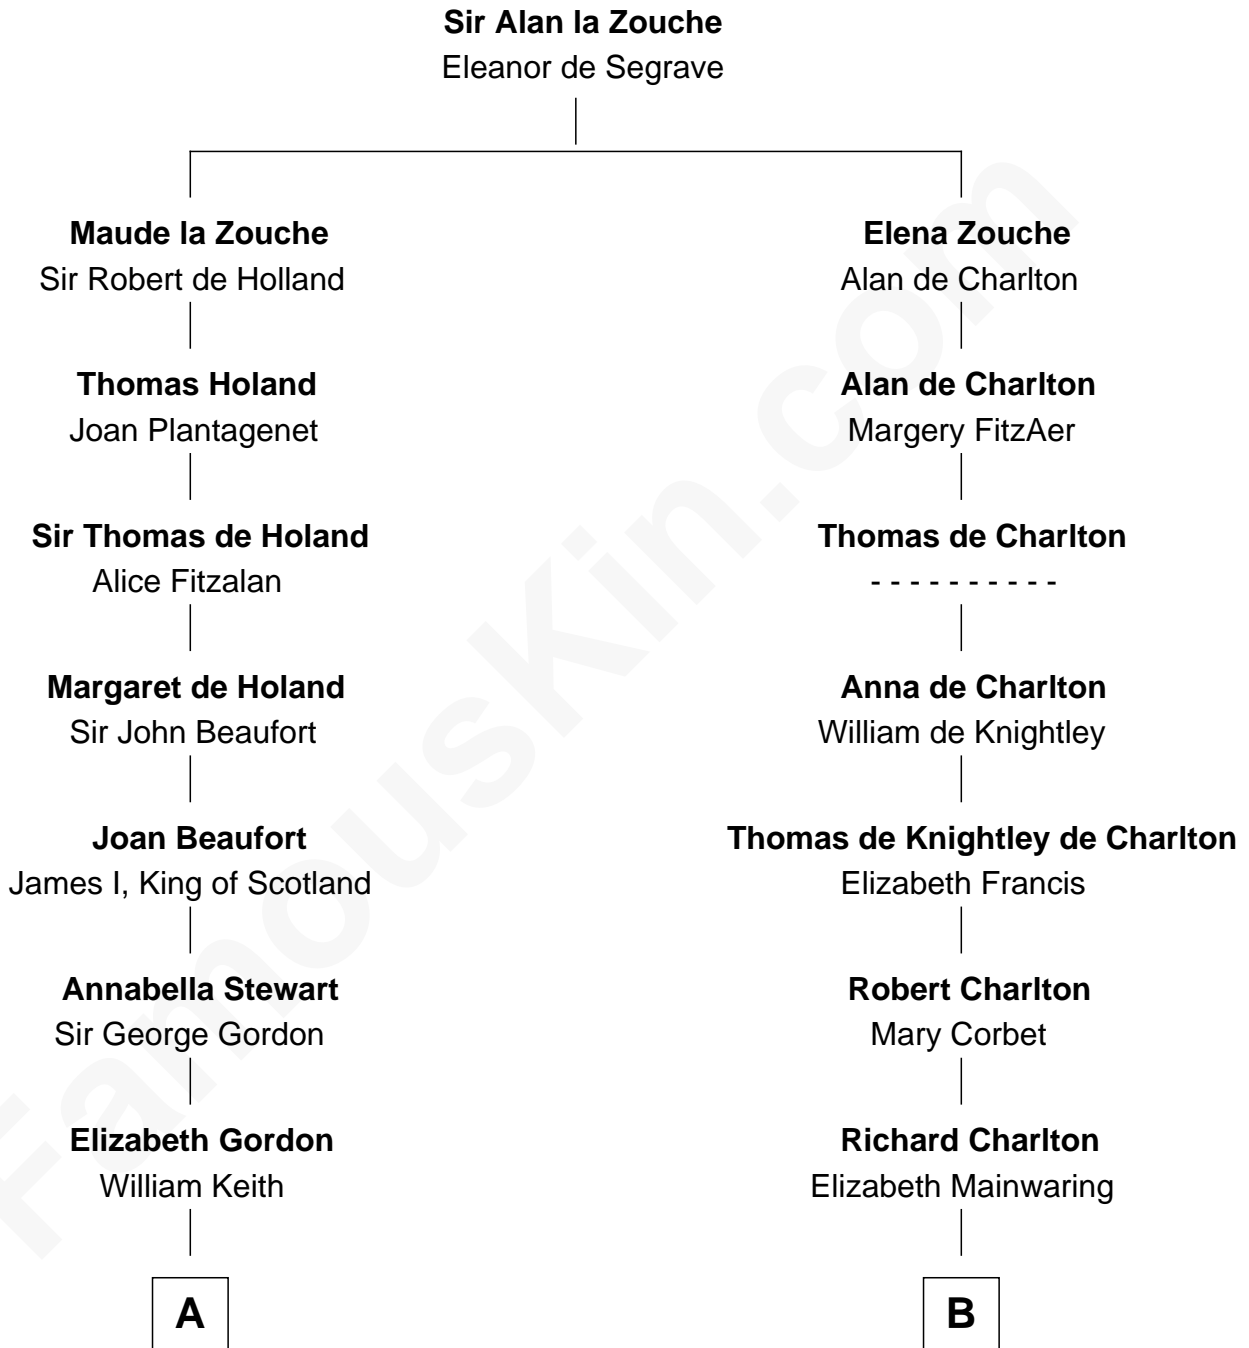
**Sir Alan la Zouche**
Eleanor de Segrave

**Maude la Zouche**
Sir Robert de Holland

**Thomas Holand**
Joan Plantagenet

**Sir Thomas de Holand**
Alice Fitzalan

**Margaret de Holand**
Sir John Beaufort

**Joan Beaufort**
James I, King of Scotland

**Annabella Stewart**
Sir George Gordon

**Elizabeth Gordon**
William Keith

A

**Elena Zouche**
Alan de Charlton

**Alan de Charlton**
Margery FitzAer

**Thomas de Charlton**
- - - - - - - - - -

**Anna de Charlton**
William de Knightley

**Thomas de Knightley de Charlton**
Elizabeth Francis

**Robert Charlton**
Mary Corbet

**Richard Charlton**
Elizabeth Mainwaring

B

FamousKin.com